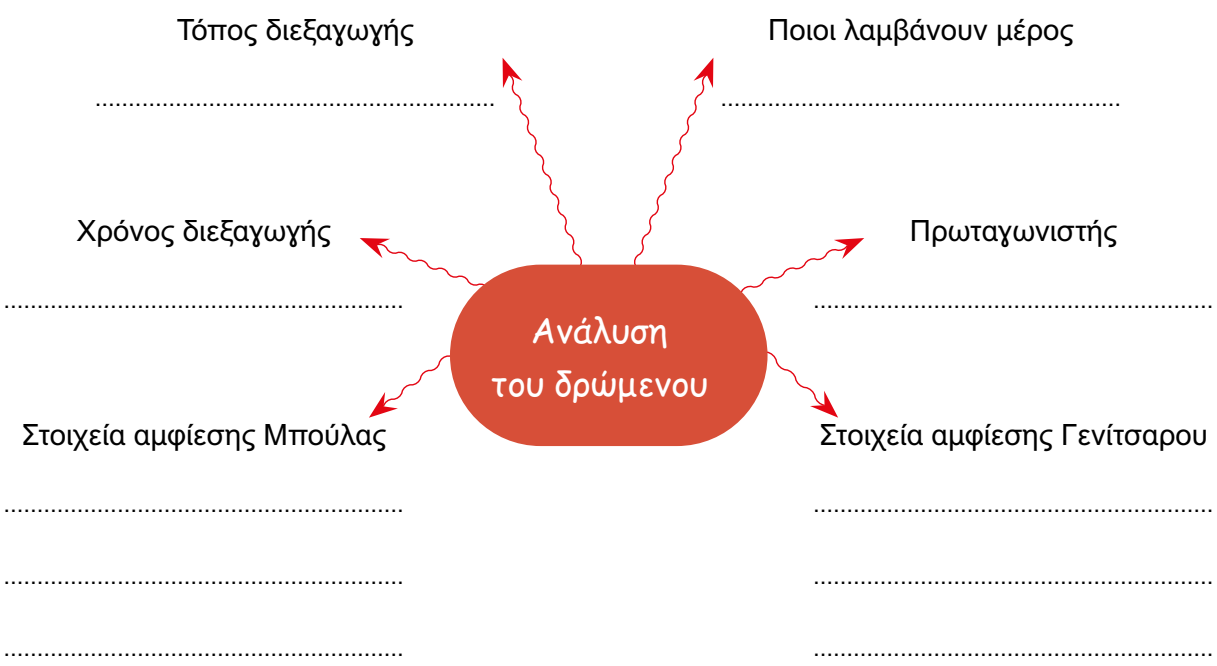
Τόπος διεξαγωγής

.................................................................

Ποιοι λαμβάνουν μέρος

.................................................................

Χρόνος διεξαγωγής

.................................................................

Ανάλυση του δρώμενου

Πρωταγωνιστής

.................................................................

Στοιχεία αμφίεσης Μπούλας

.................................................................

.................................................................

.................................................................

Στοιχεία αμφίεσης Γενίτσαρου

.................................................................

.................................................................

.................................................................